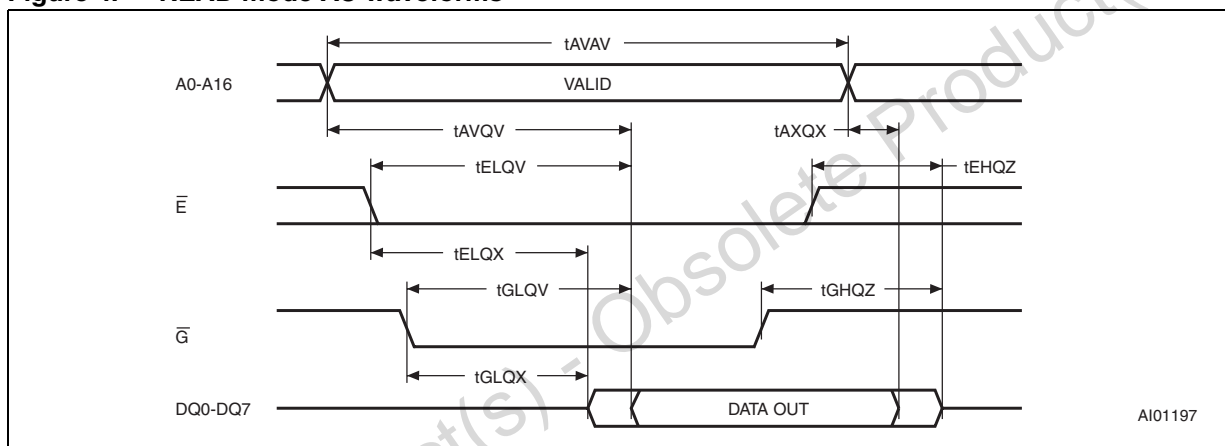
Figure 4. READ Mode AC Waveforms

tAVAV

A0-A16

VALID

tAVQV

tAXQX

tELQV

tEHQZ

$\overline{E}$

tELQX

tGLQV

tGHQZ

$\overline{G}$

tGLQX

DQ0-DQ7

DATA OUT

AI01197

Product(s) - Obsolete Product(s)